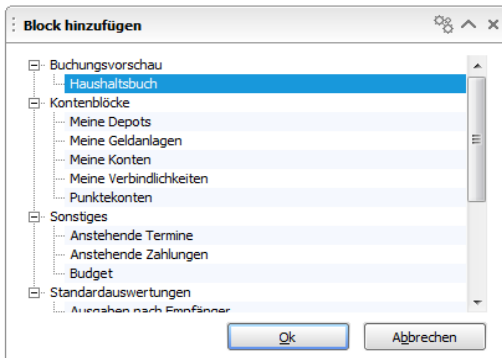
Block hinzufügen

Buchungsvorschau
Haushaltsbuch
Kontenblöcke
Meine Depots
Meine Geldanlagen
Meine Konten
Meine Verbindlichkeiten
Punktekonten
Sonstiges
Anstehende Termine
Anstehende Zahlungen
Budget
Standardauswertungen
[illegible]

Ok
Abbrechen